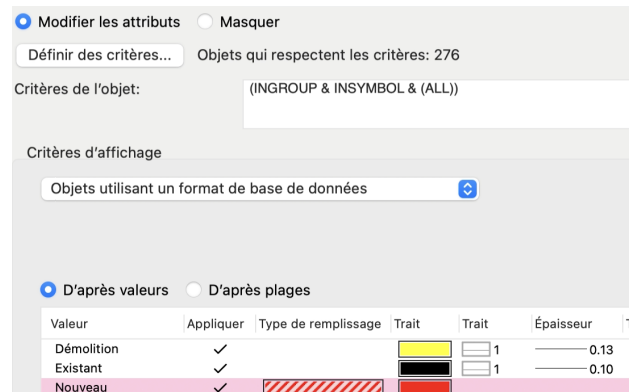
Modifier les attributs Masquer

Définir des critères... Objets qui respectent les critères: 276

Critères de l'objet:

(INGROUP & INSYMBOL & (ALL))

Critères d'affichage

Objets utilisant un format de base de données

D'après valeurs D'après plages

| Valeur | Appliquer | Type de remplissage | Trait | Trait | Épaisseur |
|---|---|---|---|---|---|
| Démolition | ✓ | | | 1 | 0.13 |
| Existant | ✓ | | | 1 | 0.10 |
| Nouveau | ✓ | | | | |